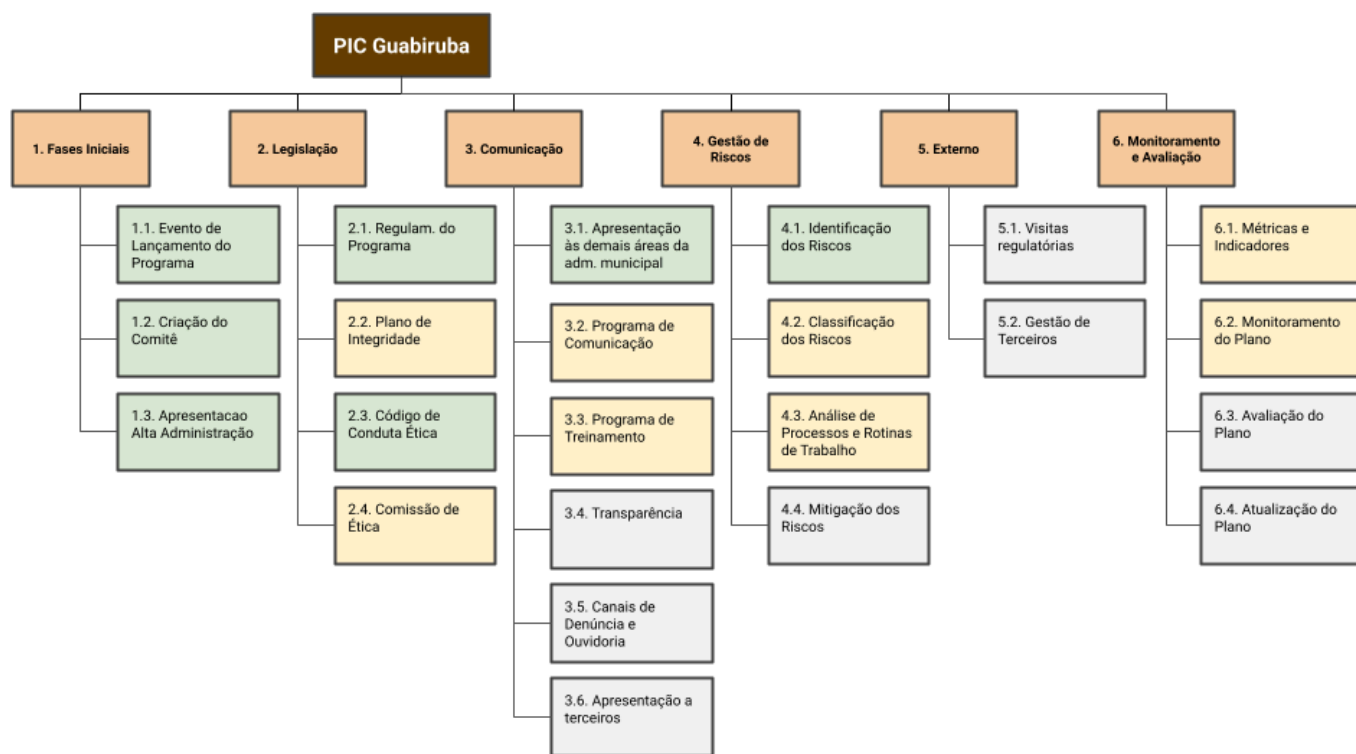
PIC Guabiruba

1. Fases Iniciais

1.1. Evento de Lançamento do Programa

1.2. Criação do Comitê

1.3. Apresentacao Alta Administração

2. Legislação

2.1. Regulam. do Programa

2.2. Plano de Integridade

2.3. Código de Conduta Ética

2.4. Comissão de Ética

3. Comunicação

3.1. Apresentação às demais áreas da adm. municipal

3.2. Programa de Comunicação

3.3. Programa de Treinamento

3.4. Transparência

3.5. Canais de Denúncia e Ouvidoria

3.6. Apresentação a terceiros

4. Gestão de Riscos

4.1. Identificação dos Riscos

4.2. Classificação dos Riscos

4.3. Análise de Processos e Rotinas de Trabalho

4.4. Mitigação dos Riscos

5. Externo

5.1. Visitas regulatórias

5.2. Gestão de Terceiros

6. Monitoramento e Avaliação

6.1. Métricas e Indicadores

6.2. Monitoramento do Plano

6.3. Avaliação do Plano

6.4. Atualização do Plano